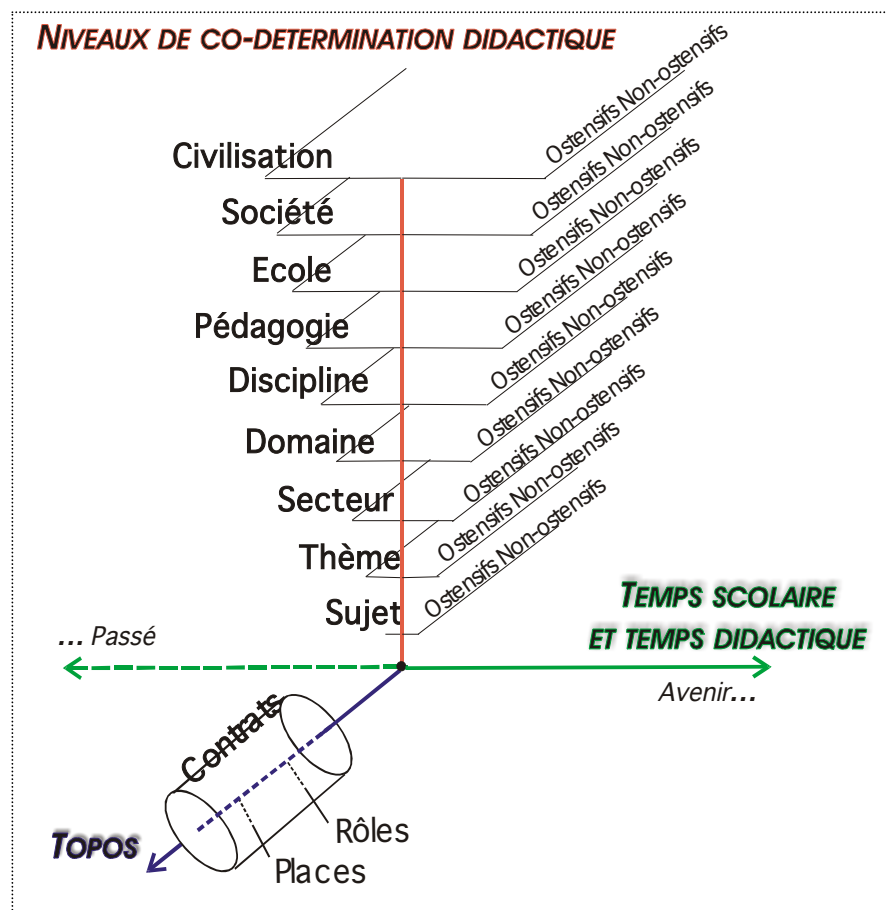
NIVEAUX DE CO-DETERMINATION DIDACTIQUE

Civilisation
Ostensifs Non-ostensifs

Société
Ostensifs Non-ostensifs

Ecole
Ostensifs Non-ostensifs

Pédagogie
Ostensifs Non-ostensifs

Discipline
Ostensifs Non-ostensifs

Domaine
Ostensifs Non-ostensifs

Secteur
Ostensifs Non-ostensifs

Thème
Ostensifs Non-ostensifs

Sujet
Ostensifs Non-ostensifs

TEMPS SCOLAIRE ET TEMPS DIDACTIQUE

... Passé

Avenir...

Contrats

Rôles

Places

TOPOS